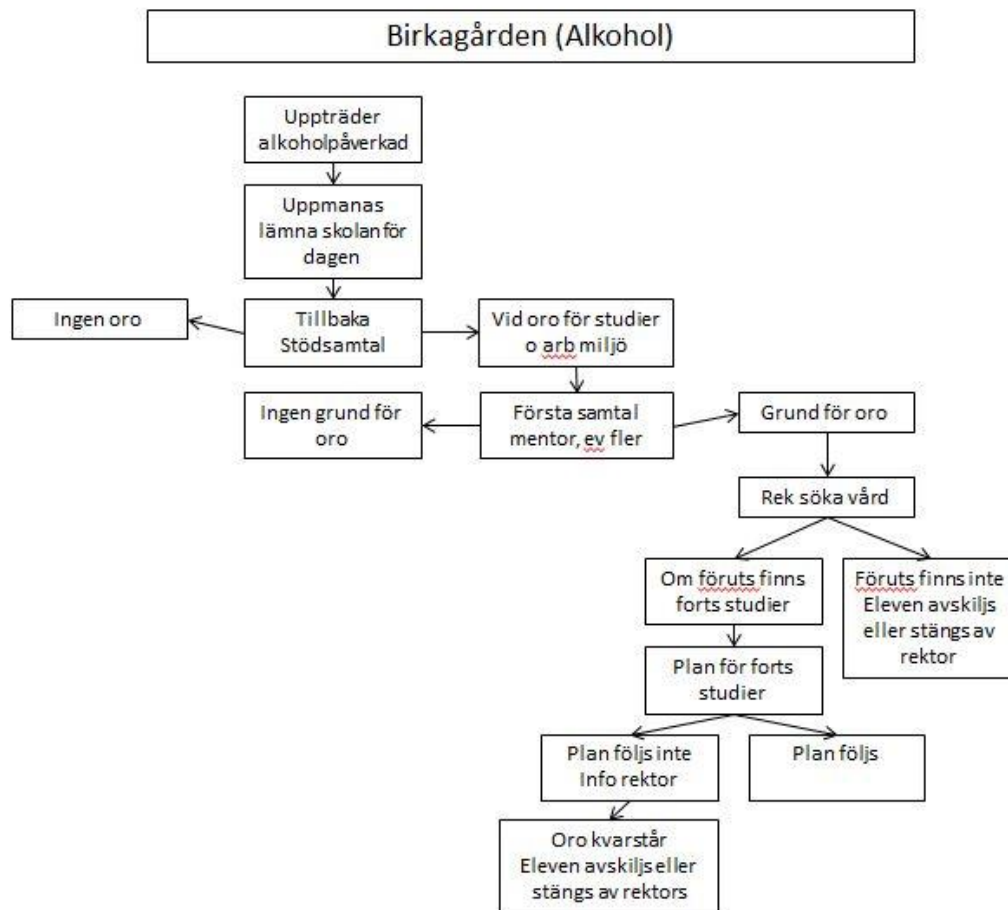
Birkagården (Alkohol)

Uppträder alkoholpåverkad

Uppmanas lämna skolan för dagen

Ingen oro

Tillbaka Stödsamtal

Vid oro för studier o arb miljö

Ingen grund för oro

Första samtal mentor, ev fler

Grund för oro

Rek söka vård

Om föruts finns forts studier

Föruts finns inte Eleven avskiljs eller stängs av rektor

Plan för forts studier

Plan följs inte Info rektor

Plan följs

Oro kvarstår Eleven avskiljs eller stängs av rektors